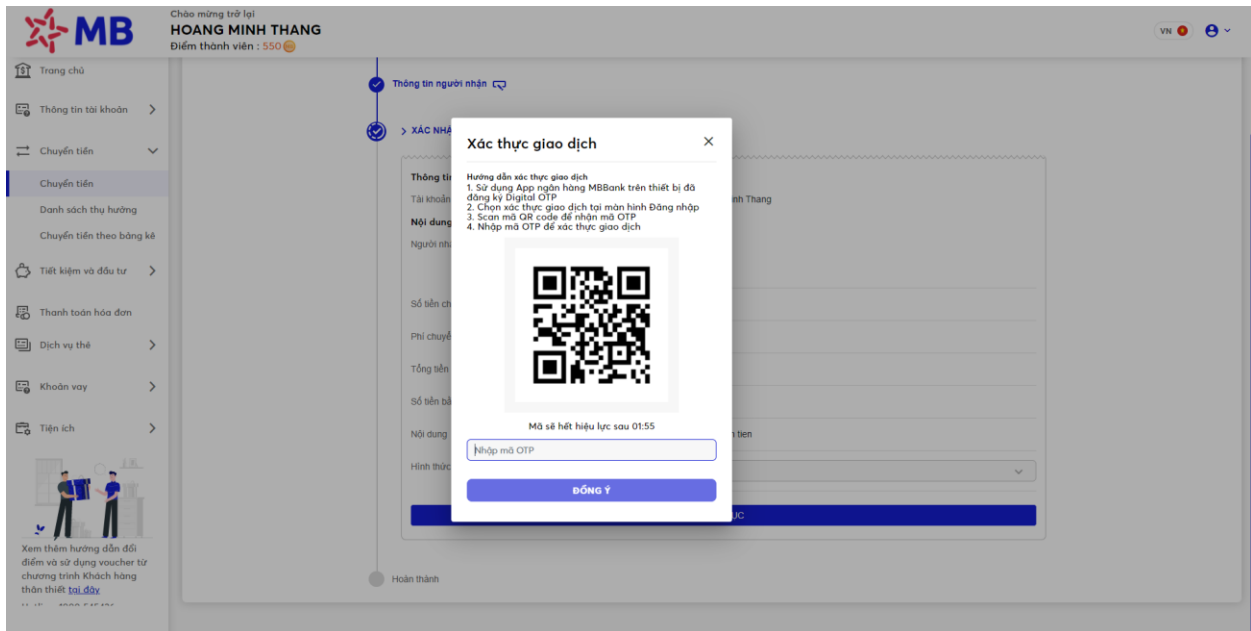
MB

Chào mừng trở lại
HOANG MINH THANG
Điểm thành viên : 550

VN

Trang chủ
Thông tin tài khoản
Chuyển tiền
Chuyển tiền
Danh sách thụ hưởng
Chuyển tiền theo bảng kê
Tiết kiệm và đầu tư
Thanh toán hóa đơn
Dịch vụ thẻ
Khoản vay
Tiện ích

Xem thêm hướng dẫn đổi điểm và sử dụng voucher từ chương trình Khách hàng thân thiết tại đây

Thông tin người nhận

> XÁC NHẬ

Thông tin
Tài khoản
nh Thang
Nội dung
Người nhậ
Số tiền ch
Phí chuyể
Tổng tiền
Số tiền bằ
Nội dung
n tien
Hình thức
ỤC

Hoàn thành

Xác thực giao dịch

Hướng dẫn xác thực giao dịch
1. Sử dụng App ngân hàng MBBank trên thiết bị đã đăng ký Digital OTP
2. Chọn xác thực giao dịch tại màn hình Đăng nhập
3. Scan mã QR code để nhận mã OTP
4. Nhập mã OTP để xác thực giao dịch

Mã sẽ hết hiệu lực sau 01:55

Nhập mã OTP

ĐỒNG Ý